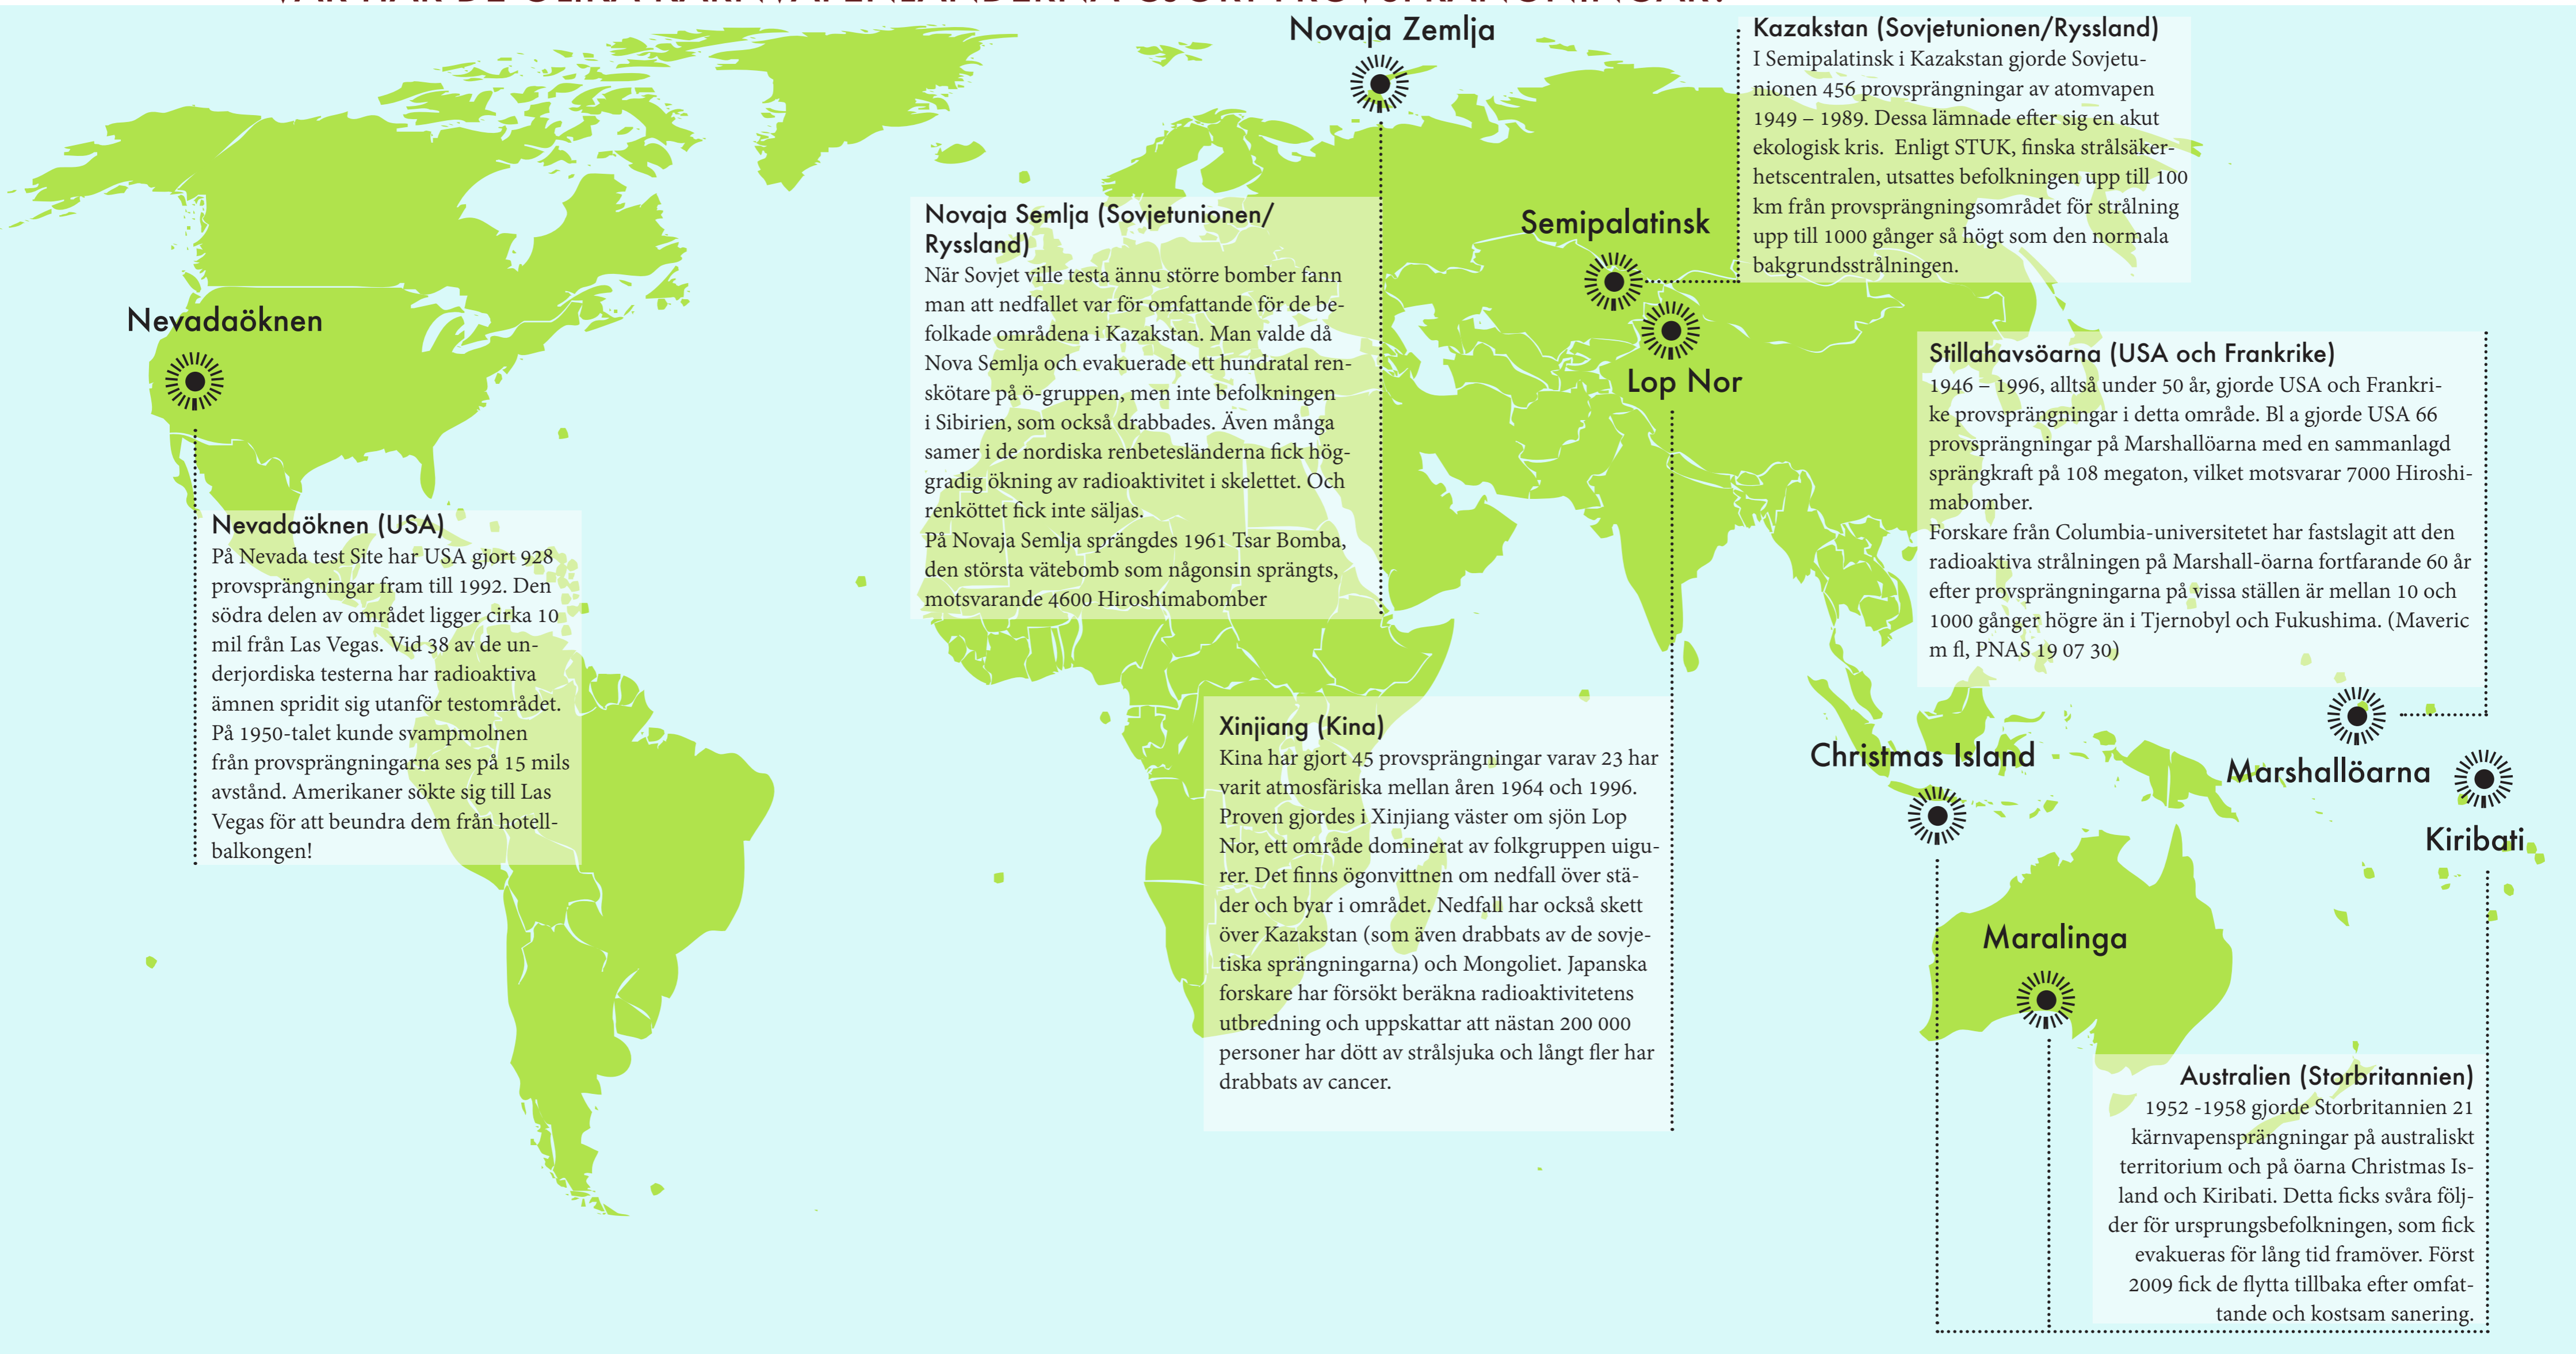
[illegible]

Novaja Zemlja

Kazakstan (Sovjetunionen/Ryssland)
I Semipalatinsk i Kazakstan gjorde Sovjetunionen 456 provsprängningar av atomvapen 1949 – 1989. Dessa lämnade efter sig en akut ekologisk kris. Enligt STUK, finska strålsäkerhetscentralen, utsattes befolkningen upp till 100 km från provsprängningsområdet för strålning upp till 1000 gånger så högt som den normala bakgrundsstrålningen.

Semipalatinsk

Novaja Semlja (Sovjetunionen/ Ryssland)
När Sovjet ville testa ännu större bomber fann man att nedfallet var för omfattande för de befolkade områdena i Kazakstan. Man valde då Nova Semlja och evakuerade ett hundratal renskötare på ö-gruppen, men inte befolkningen i Sibirien, som också drabbades. Även många samer i de nordiska renbetesländerna fick höggradig ökning av radioaktivitet i skelettet. Och renköttet fick inte säljas.
På Novaja Semlja sprängdes 1961 Tsar Bomba, den största vätebomb som någonsin sprängts, motsvarande 4600 Hiroshimabomber

Nevadaöknen

Lop Nor

Stillahavsöarna (USA och Frankrike)
1946 – 1996, alltså under 50 år, gjorde USA och Frankrike provsprängningar i detta område. Bl a gjorde USA 66 provsprängningar på Marshallöarna med en sammanlagd sprängkraft på 108 megaton, vilket motsvarar 7000 Hiroshimabomber.
Forskare från Columbia-universitetet har fastslagit att den radioaktiva strålningen på Marshall-öarna fortfarande 60 år efter provsprängningarna på vissa ställen är mellan 10 och 1000 gånger högre än i Tjernobyl och Fukushima. (Maveric m fl, PNAS 19 07 30)

Nevadaöknen (USA)
På Nevada test Site har USA gjort 928 provsprängningar fram till 1992. Den södra delen av området ligger cirka 10 mil från Las Vegas. Vid 38 av de underjordiska testerna har radioaktiva ämnen spridit sig utanför testområdet. På 1950-talet kunde svampmolnen från provsprängningarna ses på 15 mils avstånd. Amerikaner sökte sig till Las Vegas för att beundra dem från hotellbalkongen!

Xinjiang (Kina)
Kina har gjort 45 provsprängningar varav 23 har varit atmosfäriska mellan åren 1964 och 1996. Proven gjordes i Xinjiang väster om sjön Lop Nor, ett område dominerat av folkgruppen uigurer. Det finns ögonvittnen om nedfall över städer och byar i området. Nedfall har också skett över Kazakstan (som även drabbats av de sovjetiska sprängningarna) och Mongoliet. Japanska forskare har försökt beräkna radioaktivitetens utbredning och uppskattar att nästan 200 000 personer har dött av strålsjuka och långt fler har drabbats av cancer.

Christmas Island

Marshallöarna

Kiribati

Maralinga

Australien (Storbritannien)
1952 -1958 gjorde Storbritannien 21 kärnvapensprängningar på australiskt territorium och på öarna Christmas Island och Kiribati. Detta ficks svåra följder för ursprungsbefolkningen, som fick evakueras för lång tid framöver. Först 2009 fick de flytta tillbaka efter omfattande och kostsam sanering.